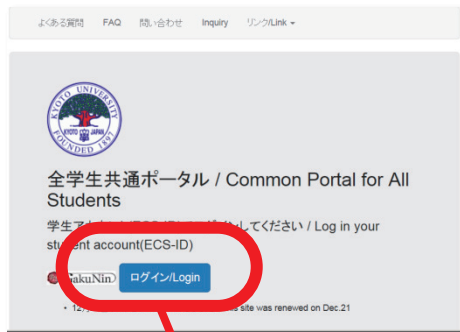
よくある質問　FAQ　問い合わせ　Inquiry　リンク/Link

KYOTO UNIVERSITY
KYOTO 京都 JAPAN
FOUNDED 1897

全学生共通ポータル / Common Portal for All Students

学生ア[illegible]（ECS-ID）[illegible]してください / Log in your student account(ECS-ID)

GakuNin　ログイン/Login

• 12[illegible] site was renewed on Dec.21